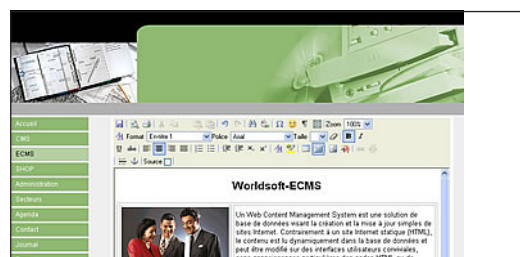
Accueil
CMS
ECMS
SHOP
Administration
Secteurs
Agenda
Contact
Journal

Zoom 100%
Format Entête 1 Police Arial Taille
Source

Worldsoft-ECMS

Un Web Content Management System est une solution de base de données visant la création et la mise à jour simples de sites Internet. Contrairement à un site Internet statique (HTML), le contenu est lu dynamiquement dans la base de données et peut être modifié sur des interfaces utilisateurs conviviales, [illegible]